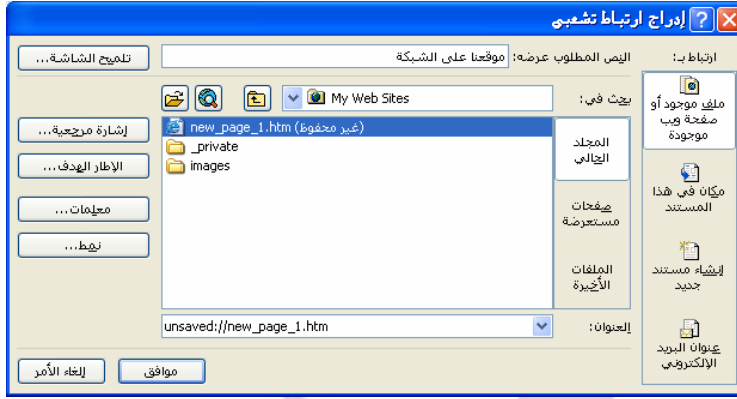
إدراج ارتباط تشعبي ? X

ارتباط بـ:
النص المطلوب عرضه: موقعنا على الشبكة
تلميح الشاشة...

ملف موجود أو صفحة ويب موجودة
بحث في: My Web Sites

المجلد الحالي
صفحات مستعرضة
الملفات الأخيرة

new_page_1.htm (غير محفوظ)
_private
images

إشارة مرجعية...
الإطار الهدف...
معلمات...
نمط...

مكان في هذا المستند
إنشاء مستند جديد
عنوان البريد الإلكتروني

العنوان: unsaved://new_page_1.htm

موافق
إلغاء الأمر